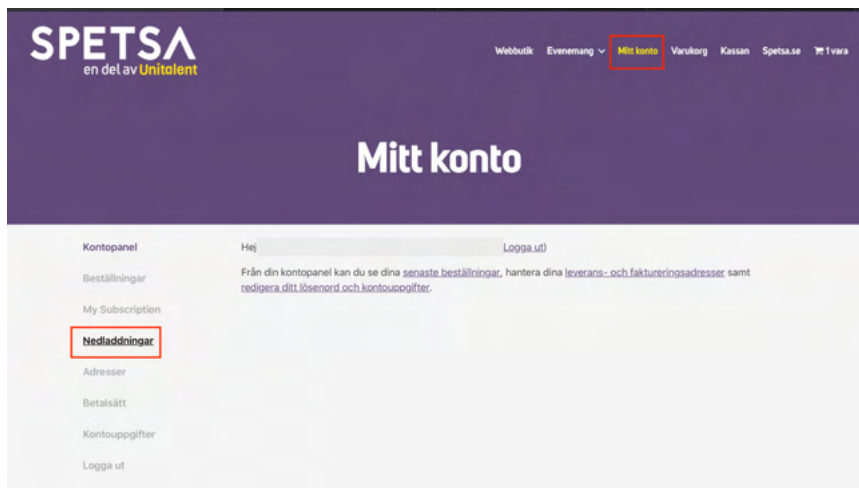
SPETSΛ
en del av Unitalent

Webbutik Evenemang Mitt konto Varukorg Kassan Spetsa.se 1 vara

Mitt konto

Kontopanel
Beställningar
My Subscription
Nedladdningar
Adresser
Betalsätt
Kontouppgifter
Logga ut

Hej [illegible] Logga ut)

Från din kontopanel kan du se dina senaste beställningar, hantera dina leverans- och faktureringsadresser samt redigera ditt lösenord och kontouppgifter.